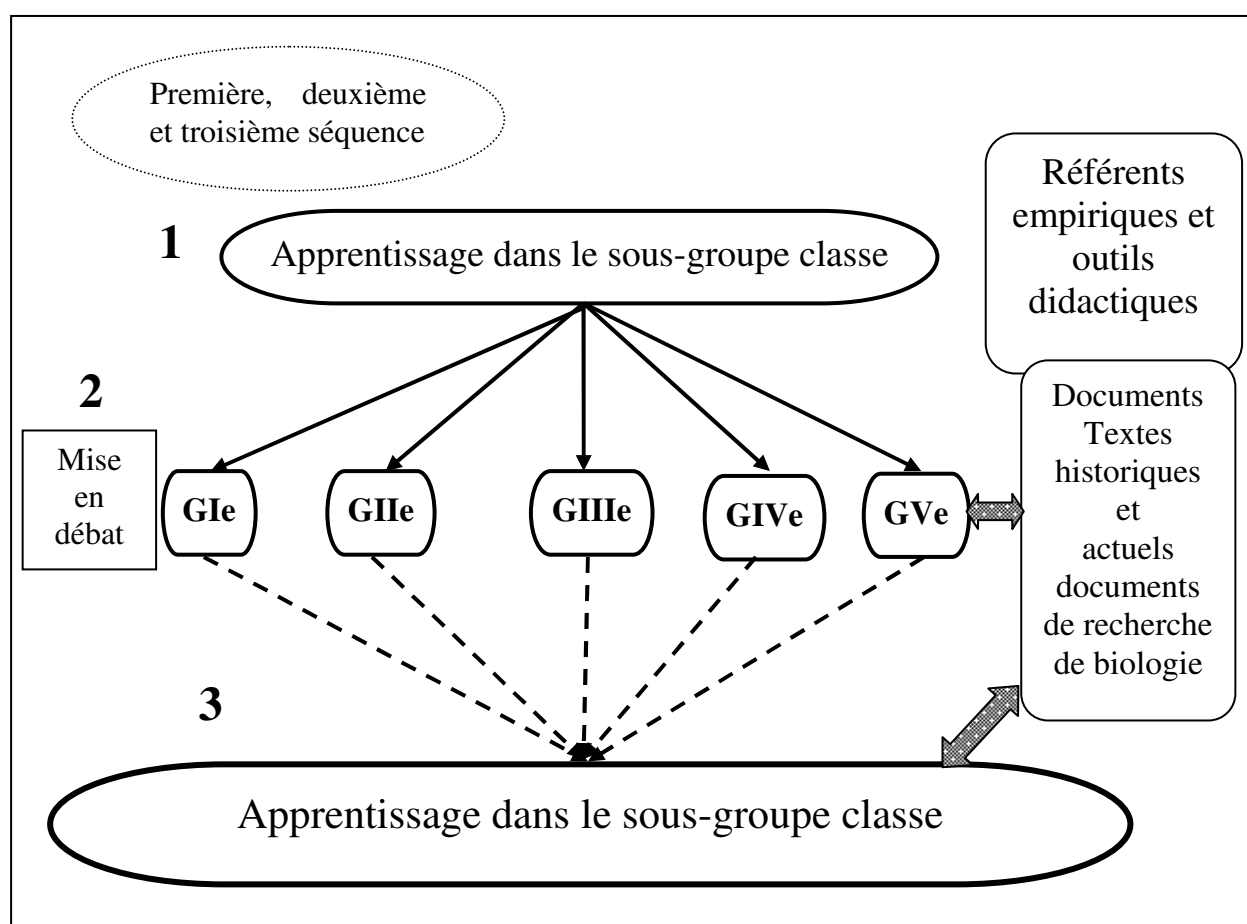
Première, deuxième et troisième séquence

Référents empiriques et outils didactiques

1

Apprentissage dans le sous-groupe classe

2

Mise en débat

GIe

GIIe

GIIIe

GIVe

GVe

Documents Textes historiques et actuels documents de recherche de biologie

3

Apprentissage dans le sous-groupe classe